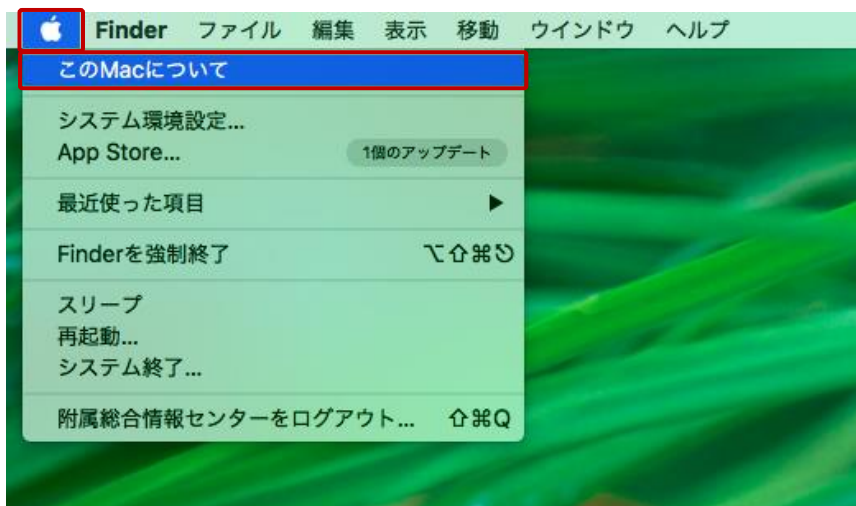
Finder ファイル 編集 表示 移動 ウインドウ ヘルプ

このMacについて

システム環境設定...
App Store... 1個のアップデート

最近使った項目 ▶

Finderを強制終了 ⌥⇧⌘↺

スリープ
再起動...
システム終了...

附属総合情報センターをログアウト... ⇧⌘Q